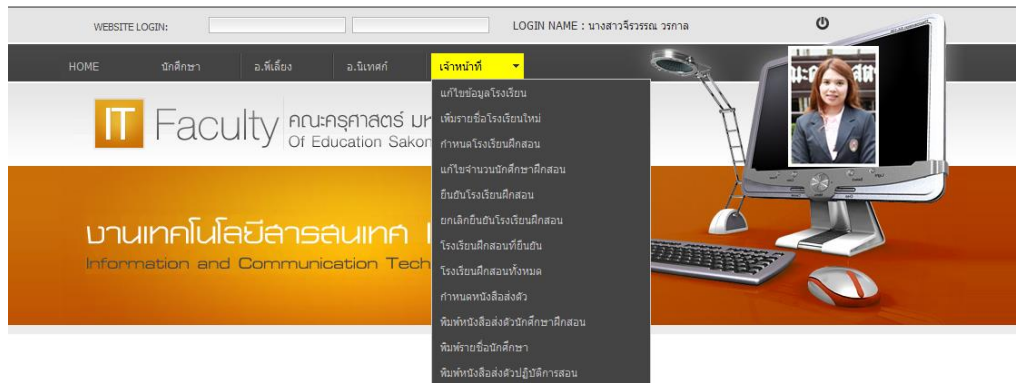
WEBSITE LOGIN:

LOGIN NAME : นางสาวจิรวรรณ วรกาล

HOME
นักศึกษา
อ.พี่เลี้ยง
อ.นิเทศก์
เจ้าหน้าที่

แก้ไขข้อมูลโรงเรียน
เพิ่มรายชื่อโรงเรียนใหม่
กำหนดโรงเรียนฝึกสอน
แก้ไขจำนวนนักศึกษาฝึกสอน
ยืนยันโรงเรียนฝึกสอน
ยกเลิกยืนยันโรงเรียนฝึกสอน
โรงเรียนฝึกสอนที่ยืนยัน
โรงเรียนฝึกสอนทั้งหมด
กำหนดหนังสือส่งตัว
พิมพ์หนังสือส่งตัวนักศึกษาฝึกสอน
พิมพ์รายชื่อนักศึกษา
พิมพ์หนังสือส่งตัวปฏิบัติการสอน

IT Faculty คณะครุศาสตร์ มห
Of Education Sakon

งานเทคโนโลยีสารสนเทศ
Information and Communication Tech